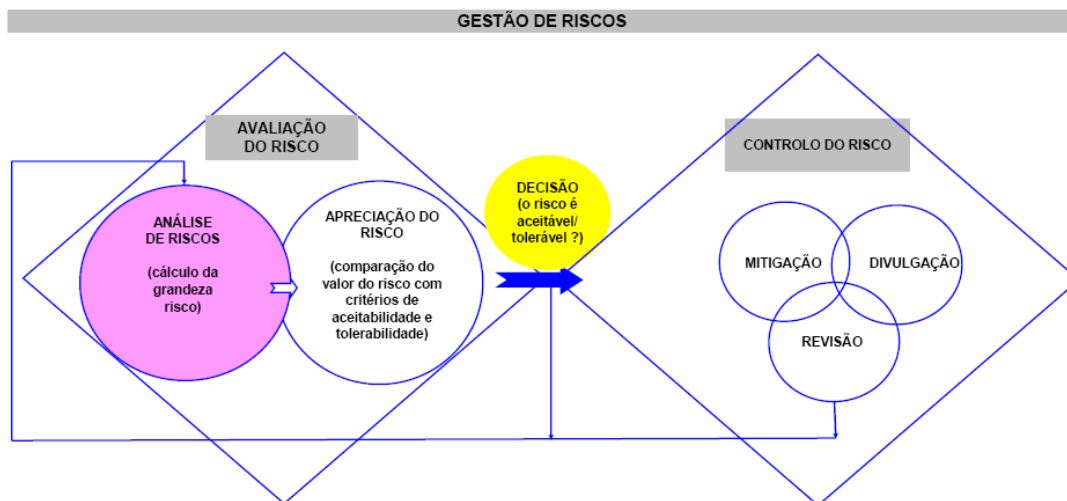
GESTÃO DE RISCOS

AVALIAÇÃO DO RISCO

ANÁLISE DE RISCOS

(cálculo da grandeza risco)

APRECIAÇÃO DO RISCO

(comparação do valor do risco com critérios de aceitabilidade e tolerabilidade)

DECISÃO (o risco é aceitável/ tolerável ?)

CONTROLO DO RISCO

MITIGAÇÃO

DIVULGAÇÃO

REVISÃO